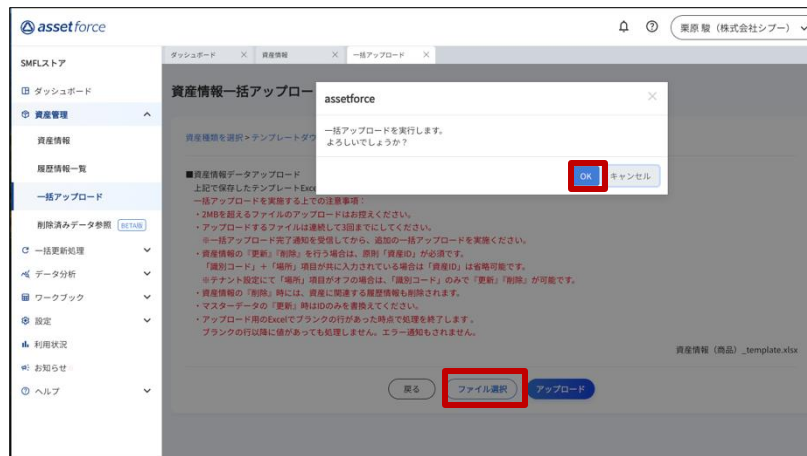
assetforce

栗原 駿（株式会社シブー）

SMFLストア

ダッシュボード

資産管理

資産情報

履歴情報一覧

一括アップロード

削除済みデータ参照 BETA版

一括更新処理

データ分析

ワークブック

設定

利用状況

お知らせ

ヘルプ

ダッシュボード × 資産情報 × 一括アップロード ×

資産情報一括アップロー

資産種類を選択 > テンプレートダウ

■資産情報データアップロード
上記で保存したテンプレートExcel
一括アップロードを実施する上での注意事項：
・2MBを超えるファイルのアップロードはお控えください。
・アップロードするファイルは連続して3回までにしてください。
※一括アップロード完了通知を受信してから、追加の一括アップロードを実施ください。
・資産情報の「更新」「削除」を行う場合は、原則「資産ID」が必須です。
「識別コード」＋「場所」項目が共に入力されている場合は「資産ID」は省略可能です。
※テナント設定にて「場所」項目がオフの場合は、「識別コード」のみで「更新」「削除」が可能です。
・資産情報の「削除」時には、資産に関連する履歴情報も削除されます。
・マスターデータの「更新」時はIDのみを書換えてください。
・アップロード用のExcelでブランクの行があった時点で処理を終了します。
ブランクの行以降に値があっても処理しません。エラー通知もされません。

資産情報（商品）_template.xlsx

戻る ファイル選択 アップロード

assetforce

一括アップロードを実行します。
よろしいでしょうか？

OK キャンセル